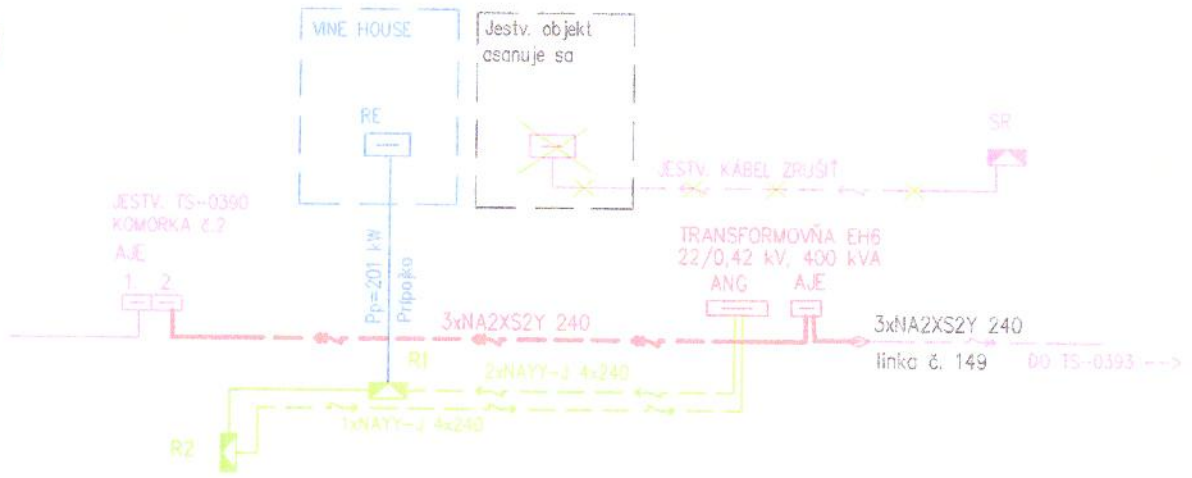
VINE HOUSE

Jestv. objekt asanuje sa

RE

SR

JESTV. KÁBEL ZRUŠIŤ

JESTV. TS-0390
KOMORKA č.2
AJE

1. 2.

Pn=201 kW
Prípojka

TRANSFORMOVŇA EH6
22/0,42 kV, 400 kVA
ANG AJE

3xNA2XS2Y 240

3xNA2XS2Y 240
linka č. 149

DO TS-0393 --->

R1

2xNAYY-J 4x240

1xNAYY-J 4x240

R2